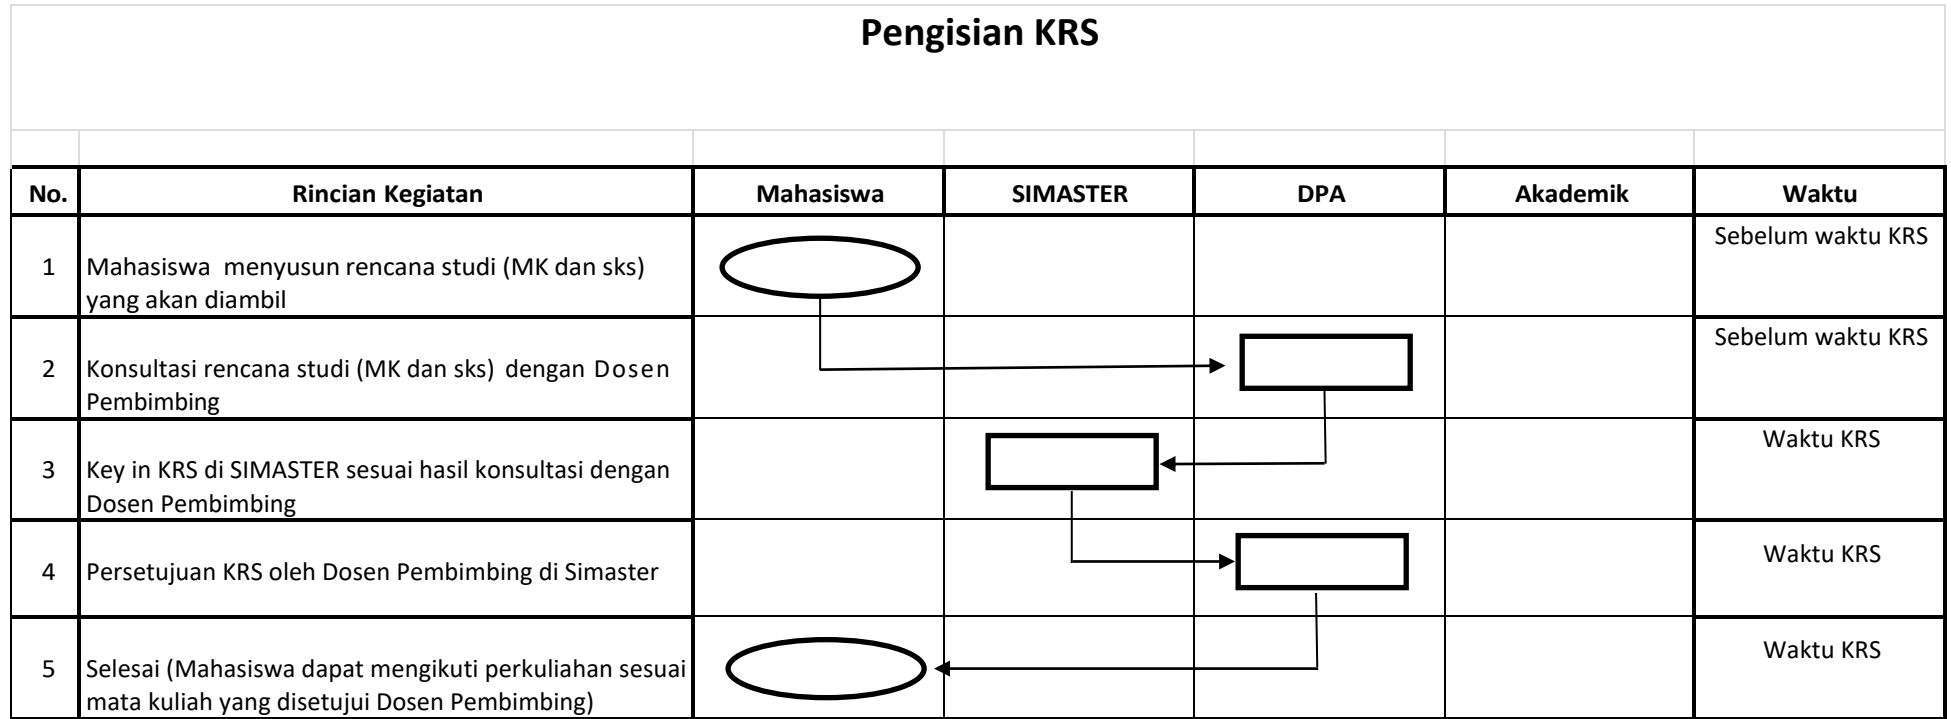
Pengisian KRS

| No. | Rincian Kegiatan | Mahasiswa | SIMASTER | DPA | Akademik | Waktu |
|---|---|---|---|---|---|---|
| 1 | Mahasiswa menyusun rencana studi (MK dan sks) yang akan diambil | | | | | Sebelum waktu KRS |
| 2 | Konsultasi rencana studi (MK dan sks) dengan Dosen Pembimbing | | | | | Sebelum waktu KRS |
| 3 | Key in KRS di SIMASTER sesuai hasil konsultasi dengan Dosen Pembimbing | | | | | Waktu KRS |
| 4 | Persetujuan KRS oleh Dosen Pembimbing di Simaster | | | | | Waktu KRS |
| 5 | Selesai (Mahasiswa dapat mengikuti perkuliahan sesuai mata kuliah yang disetujui Dosen Pembimbing) | | | | | Waktu KRS |